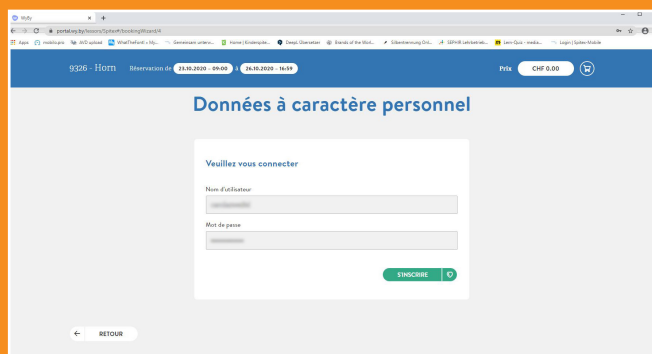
WyBy
portal.wy.by/lessons/Spitex#/bookingWizard/4
Apps mobilo.pro AVD upload WhatTheFont – My... Gemeinsam unterw... Home | Krokimpile... DeepL Übersetzer Brands of the Worl... Silbentrennung Onli... SEPHIR Lehrbetrieb... Lern Quiz – media... Login | Spitex Mobile

9326 - Horn Réservation du 23.10.2020 – 09:00 - 26.10.2020 – 16:59 Prix CHF 0.00

Données à caractère personnel

Veuillez vous connecter

Nom d'utilisateur
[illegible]

Mot de passe
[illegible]

S'INSCRIRE

RETOUR